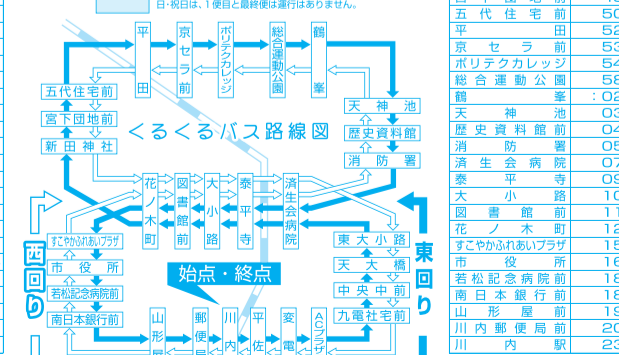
日・祝日は、1便目と最終便は運行はありません。

平田
京セラ前
ポリテクカレッジ
総合運動公園
鶴峯

五代住宅前
宮下団地前
新田神社

くるくるバス路線図

天神池
歴史資料館
消防署

花ノ木町
図書館前
大小路
泰平寺
済生会病院

すこやかふれあいプラザ
市役所
若松記念病院前
南日本銀行前

西回り

始点・終点

東大小路
天大橋
中央中前
九電社宅前

東回り

山形
郵便局
川内
平佐
変電
ACプラザ

| 五代住宅前 | 50 |
|---|---|
| 平田 | 52 |
| 京セラ前 | 53 |
| ポリテクカレッジ | 54 |
| 総合運動公園 | 58 |
| 鶴峯 | :02 |
| 天神 | 03 |
| 歴史資料館前 | 04 |
| 消防署 | 05 |
| 済生会病院 | 07 |
| 泰平寺 | 09 |
| 大小路 | 10 |
| 図書館前 | 11 |
| 花ノ木町 | 12 |
| すこやかふれあいプラザ | 15 |
| 市役所 | 16 |
| 若松記念病院前 | 18 |
| 南日本銀行前 | 18 |
| 山形屋前 | 19 |
| 川内郵便局前 | 20 |
| 川内駅 | 23 |